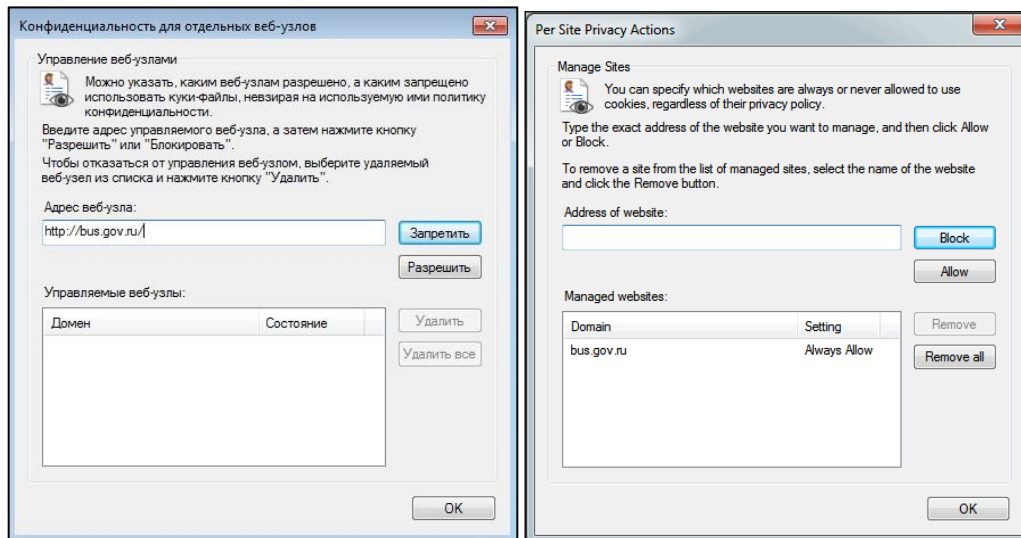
Конфиденциальность для отдельных веб-узлов

Управление веб-узлами

Можно указать, каким веб-узлам разрешено, а каким запрещено использовать куки-файлы, невзирая на используемую ими политику конфиденциальности.

Введите адрес управляемого веб-узла, а затем нажмите кнопку "Разрешить" или "Блокировать".

Чтобы отказаться от управления веб-узлом, выберите удаляемый веб-узел из списка и нажмите кнопку "Удалить".

Адрес веб-узла:

http://bus.gov.ru/

Запретить

Разрешить

Управляемые веб-узлы:

| Домен | Состояние |
|---|---|

Удалить

Удалить все

OK

Per Site Privacy Actions

Manage Sites

You can specify which websites are always or never allowed to use cookies, regardless of their privacy policy.

Type the exact address of the website you want to manage, and then click Allow or Block.

To remove a site from the list of managed sites, select the name of the website and click the Remove button.

Address of website:

Block

Allow

Managed websites:

| Domain | Setting |
|---|---|
| bus.gov.ru | Always Allow |

Remove

Remove all

OK